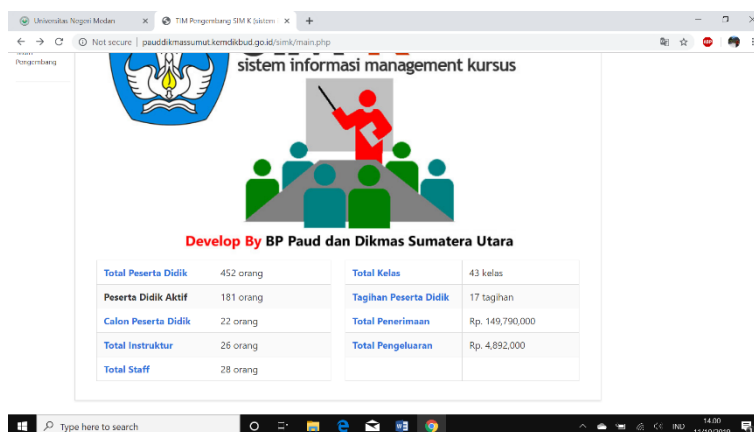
Universitas Negeri Medan × TIM Pengembang SIM K Sistem × +

Not secure | pauddikmassumut.kemdikbud.go.id/simk/main.php

Pengembang

sistem informasi management kursus

Develop By BP Paud dan Dikmas Sumatera Utara

| Total Peserta Didik | 452 orang |
|---|---|
| Peserta Didik Aktif | 181 orang |
| Calon Peserta Didik | 22 orang |
| Total Instruktur | 26 orang |
| Total Staff | 28 orang |

| Total Kelas | 43 kelas |
|---|---|
| Tagihan Peserta Didik | 17 tagihan |
| Total Penerimaan | Rp. 149,790,000 |
| Total Pengeluaran | Rp. 4,892,000 |
| | |

Type here to search

IND 14.00 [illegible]